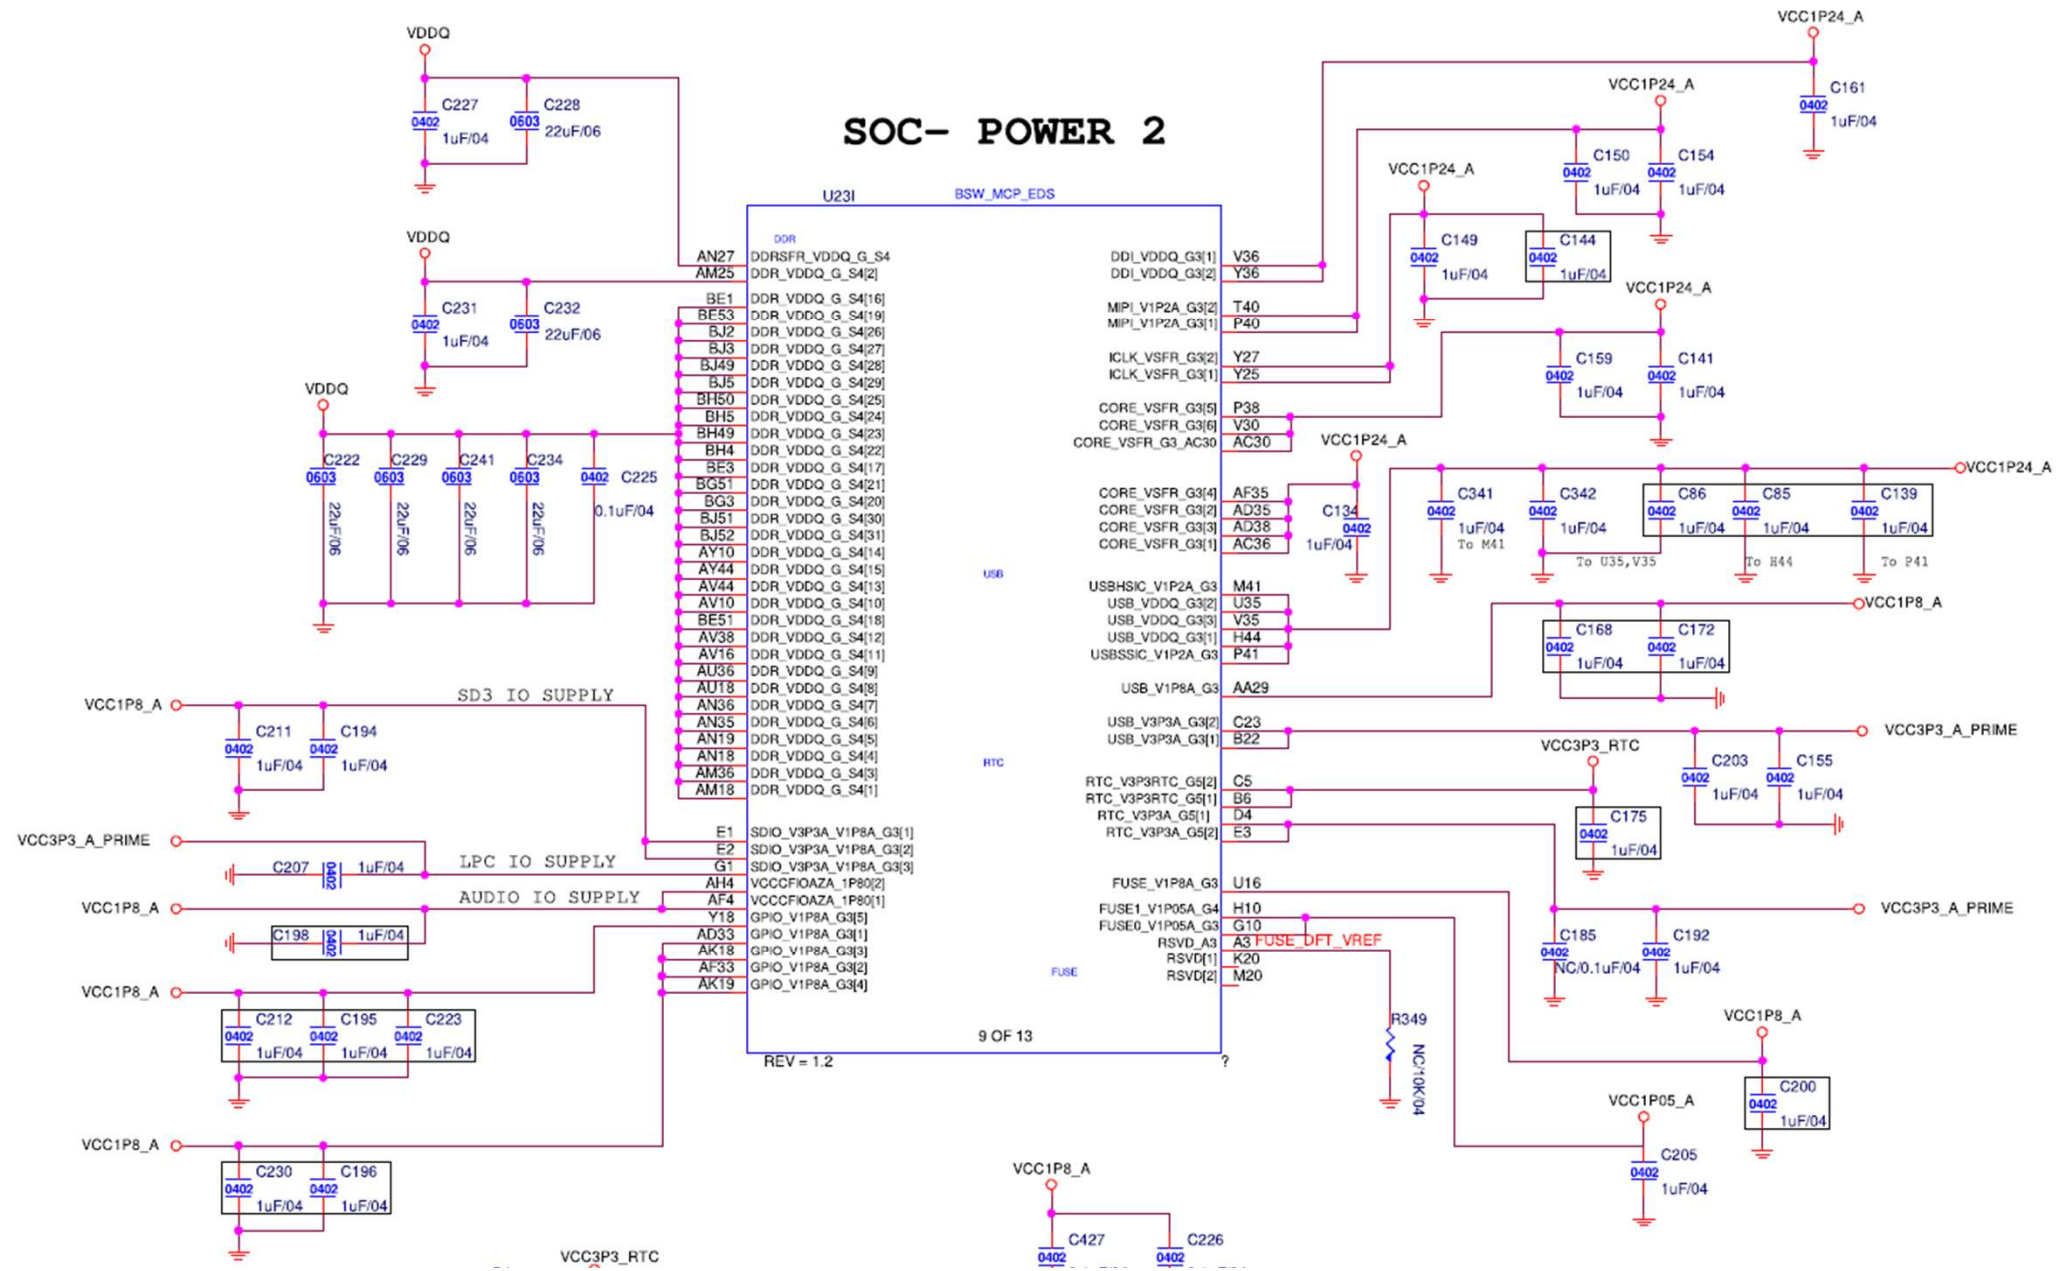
SOC- POWER 2

VDDQ
C227
0402
1uF/04
C228
0603
22uF/06

VDDQ
C231
0402
1uF/04
C232
0603
22uF/06

VDDQ
C222
0603
22uF/06
C229
0603
22uF/06
C241
0603
22uF/06
C234
0603
22uF/06
0402
C225
0.1uF/04

U23I
BSW_MCP_EDS
DDR

AN27 DDRSFR_VDDQ_G_S4
AM25 DDR_VDDQ_G_S4[2]
BE1 DDR_VDDQ_G_S4[16]
BE53 DDR_VDDQ_G_S4[19]
BJ2 DDR_VDDQ_G_S4[26]
BJ3 DDR_VDDQ_G_S4[27]
BJ49 DDR_VDDQ_G_S4[28]
BJ5 DDR_VDDQ_G_S4[29]
BH50 DDR_VDDQ_G_S4[25]
BH5 DDR_VDDQ_G_S4[24]
BH49 DDR_VDDQ_G_S4[23]
BH4 DDR_VDDQ_G_S4[22]
BE3 DDR_VDDQ_G_S4[17]
BG51 DDR_VDDQ_G_S4[21]
BG3 DDR_VDDQ_G_S4[20]
BJ51 DDR_VDDQ_G_S4[30]
BJ52 DDR_VDDQ_G_S4[31]
AY10 DDR_VDDQ_G_S4[14]
AY44 DDR_VDDQ_G_S4[15]
AV44 DDR_VDDQ_G_S4[13]
AV10 DDR_VDDQ_G_S4[10]
BE51 DDR_VDDQ_G_S4[18]
AV38 DDR_VDDQ_G_S4[12]
AV16 DDR_VDDQ_G_S4[11]
AU36 DDR_VDDQ_G_S4[9]
AU18 DDR_VDDQ_G_S4[8]
AN36 DDR_VDDQ_G_S4[7]
AN35 DDR_VDDQ_G_S4[6]
AN19 DDR_VDDQ_G_S4[5]
AN18 DDR_VDDQ_G_S4[4]
AM36 DDR_VDDQ_G_S4[3]
AM18 DDR_VDDQ_G_S4[1]
E1 SDIO_V3P3A_V1P8A_G3[1]
E2 SDIO_V3P3A_V1P8A_G3[2]
G1 SDIO_V3P3A_V1P8A_G3[3]
AH4 VCCCFIOAZA_1P80[2]
AF4 VCCCFIOAZA_1P80[1]
Y18 GPIO_V1P8A_G3[5]
AD33 GPIO_V1P8A_G3[1]
AK18 GPIO_V1P8A_G3[3]
AF33 GPIO_V1P8A_G3[2]
AK19 GPIO_V1P8A_G3[4]

USB
RTC
FUSE
9 OF 13
REV = 1.2
?

DDI_VDDQ_G3[1] V36
DDI_VDDQ_G3[2] Y36
MIPI_V1P2A_G3[2] T40
MIPI_V1P2A_G3[1] P40
ICLK_VSFR_G3[2] Y27
ICLK_VSFR_G3[1] Y25
CORE_VSFR_G3[5] P38
CORE_VSFR_G3[6] V30
CORE_VSFR_G3_AC30 AC30
CORE_VSFR_G3[4] AF35
CORE_VSFR_G3[2] AD35
CORE_VSFR_G3[3] AD38
CORE_VSFR_G3[1] AC36
USBHSIC_V1P2A_G3 M41
USB_VDDQ_G3[2] U35
USB_VDDQ_G3[3] V35
USB_VDDQ_G3[1] H44
USBSSIC_V1P2A_G3 P41
USB_V1P8A_G3 AA29
USB_V3P3A_G3[2] C23
USB_V3P3A_G3[1] B22
RTC_V3P3RTC_G5[2] C5
RTC_V3P3RTC_G5[1] B6
RTC_V3P3A_G5[1] D4
RTC_V3P3A_G5[2] E3
FUSE_V1P8A_G3 U16
FUSE1_V1P05A_G4 H10
FUSE0_V1P05A_G3 G10
RSVD_A3 A3 FUSE_DFT_VREF
RSVD[1] K20
RSVD[2] M20

VCC1P24_A
C161
0402
1uF/04
VCC1P24_A
C150
0402
1uF/04
C154
0402
1uF/04
VCC1P24_A
C149
0402
1uF/04
C144
0402
1uF/04
VCC1P24_A
C159
0402
1uF/04
C141
0402
1uF/04
VCC1P24_A
C134
0402
1uF/04
C341
0402
1uF/04
To M41
C342
0402
1uF/04
C86
0402
1uF/04
To U35,V35
C85
0402
1uF/04
To H44
C139
0402
1uF/04
To P41
VCC1P24_A
VCC1P8_A
C168
0402
1uF/04
C172
0402
1uF/04
VCC3P3_A_PRIME
VCC3P3_RTC
C203
0402
1uF/04
C155
0402
1uF/04
C175
0402
1uF/04
VCC3P3_A_PRIME
C185
0402
NC/0.1uF/04
C192
0402
1uF/04
R349
NC/10K/04
VCC1P8_A
C200
0402
1uF/04
VCC1P05_A
C205
0402
1uF/04

VCC1P8_A
SD3 IO SUPPLY
C211
0402
1uF/04
C194
0402
1uF/04
VCC3P3_A_PRIME
C207
0402
1uF/04
LPC IO SUPPLY
AUDIO IO SUPPLY
VCC1P8_A
C198
0402
1uF/04
VCC1P8_A
C212
0402
1uF/04
C195
0402
1uF/04
C223
0402
1uF/04
VCC1P8_A
C230
0402
1uF/04
C196
0402
1uF/04
VCC3P3_RTC
VCC1P8_A
C427
0402
C226
0402